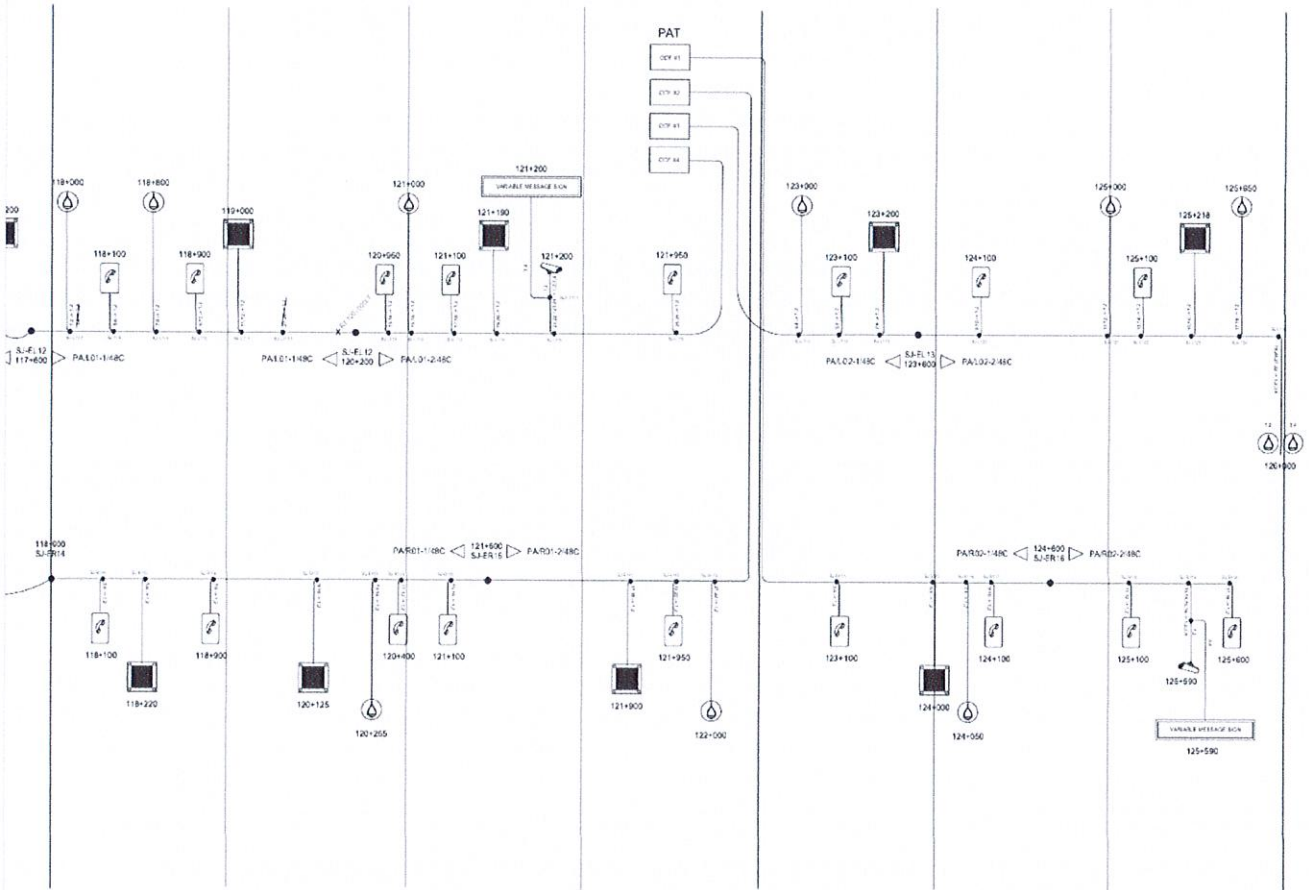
PAT

CCF #1

CCF #2

CCF #3

CCF #4

200

118+000

118+800

119+000

121+000

121+200

VARIABLE MESSAGE SIGN

121+190

121+200

121+950

123+000

123+200

125+000

125+850

125+218

118+100

118+900

120+950

121+100

123+100

124+100

125+100

SJ-EL12
117+600

PA/L01-1/48C

PA/L01-1/48C

SJ-EL12
120+200

PA/L01-2/48C

PA/L02-1/48C

SJ-EL13
123+600

PA/L02-2/48C

126+000

118+000
SJ-ER14

PA/R01-1/48C

121+600
SJ-ER15

PA/R01-2/48C

PA/R02-1/48C

124+600
SJ-ER16

PA/R02-2/48C

118+100

118+220

118+900

120+125

120+255

120+400

121+100

121+900

121+950

122+000

123+100

124+000

124+050

124+100

125+100

125+690

125+600

VARIABLE MESSAGE SIGN

125+590